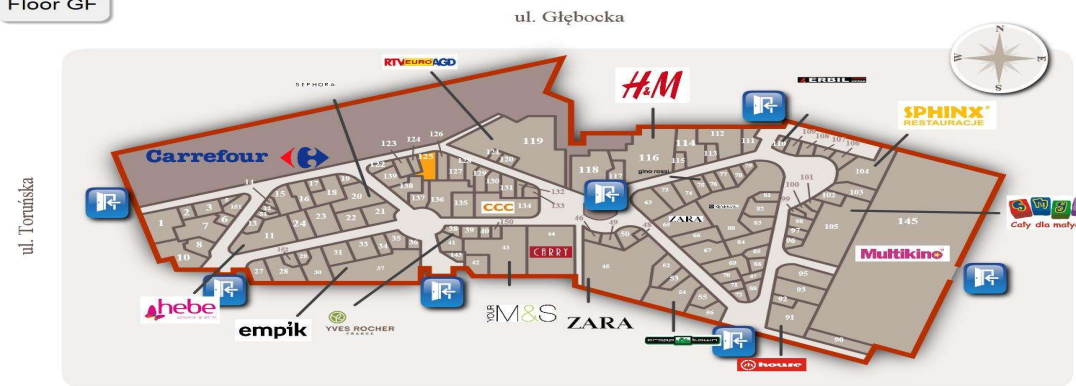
Floor GF

ul. Głębocka

ul. Toruńska

N
E
S
W

SEPHORA

RTV EURO AGD

H&M

ERBIL

SPHINX RESTAURACJE

Carrefour

Cały dla małych

Multikino

hebe

empik

YVES ROCHER

YOUR M&S

ZARA

house

CCC

CARRY

ZARA

gino rossi

1 2 3 4 5 6 7 8 9 10 11 14 15 16 17 18 19 20 21 22 23 24 27 28 30 31 33 34 35 36 37 38 39 40 41 42 43 44 45 46 49 50 52 53 54 55 56 62 63 64 65 66 67 68 69 70 71 72 73 74 75 76 77 78 81 82 83 84 85 86 90 91 92 93 95 97 98 99 100 101 102 103 104 105 106 107 108 109 110 111 112 113 114 115 116 117 118 119 120 121 122 123 124 125 126 127 128 129 130 131 132 133 134 135 136 137 138 139 145 150 162 167